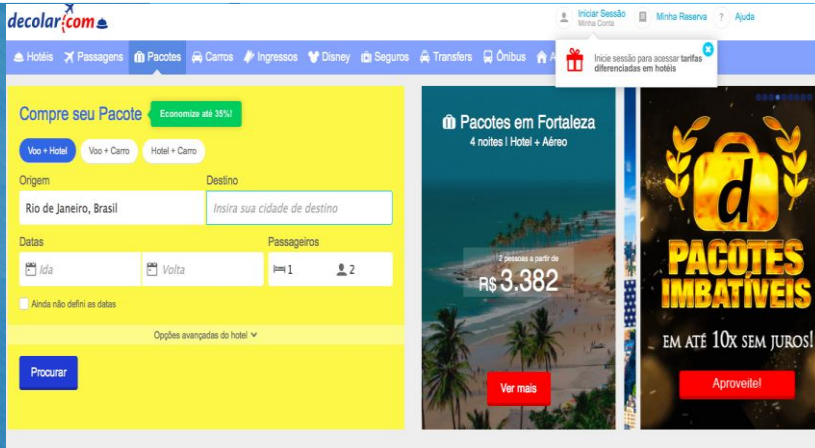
decolar.com

Iniciar Sessão
Minha Conta
Minha Reserva
? Ajuda

Hotéis Passagens Pacotes Carros Ingressos Disney Seguros Transfers Ônibus A

Inicie sessão para acessar tarifas diferenciadas em hotéis

Compre seu Pacote
Economize até 35%!

Voo + Hotel
Voo + Carro
Hotel + Carro

Origem
Rio de Janeiro, Brasil
Destino
Insira sua cidade de destino

Datas
Ida
Volta
Passageiros
1
2

Ainda não defini as datas

Opções avançadas do hotel

Procurar

Pacotes em Fortaleza
4 noites | Hotel + Aéreo
2 pessoas a partir de
R$ 3.382
Ver mais

d
PACOTES IMBATÍVEIS
EM ATÉ 10X SEM JUROS!
Aproveite!